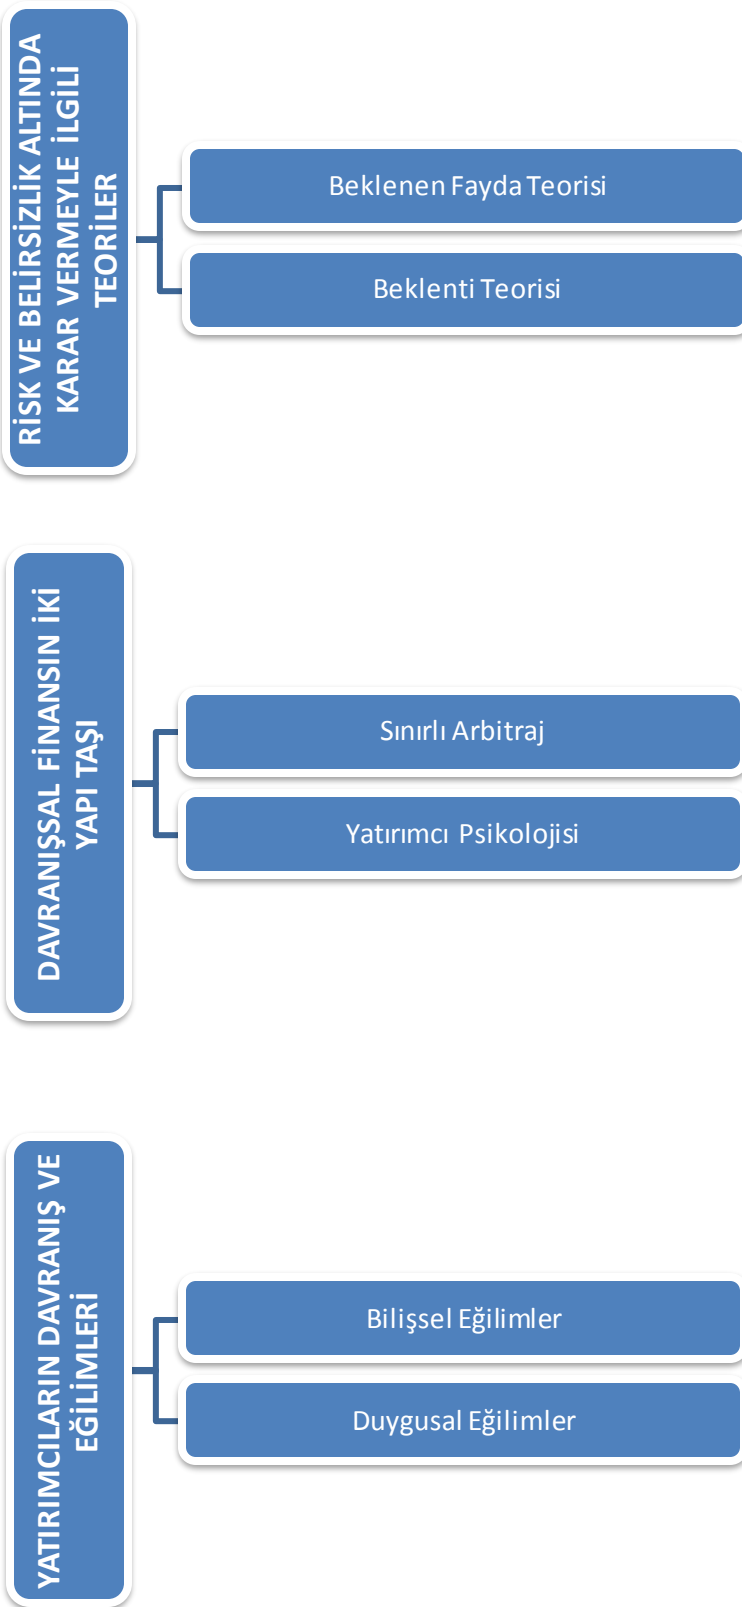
RİSK VE BELİRSİZLİK ALTINDA KARAR VERMEYLE İLGİLİ TEORİLER

Beklenen Fayda Teorisi

Beklenti Teorisi

DAVRANIŞSAL FİNANSIN İKİ YAPI TAŞI

Sınırlı Arbitraj

Yatırımcı Psikolojisi

YATIRIMCILARIN DAVRANIŞ VE EĞİLİMLERİ

Bilişsel Eğilimler

Duygusal Eğilimler